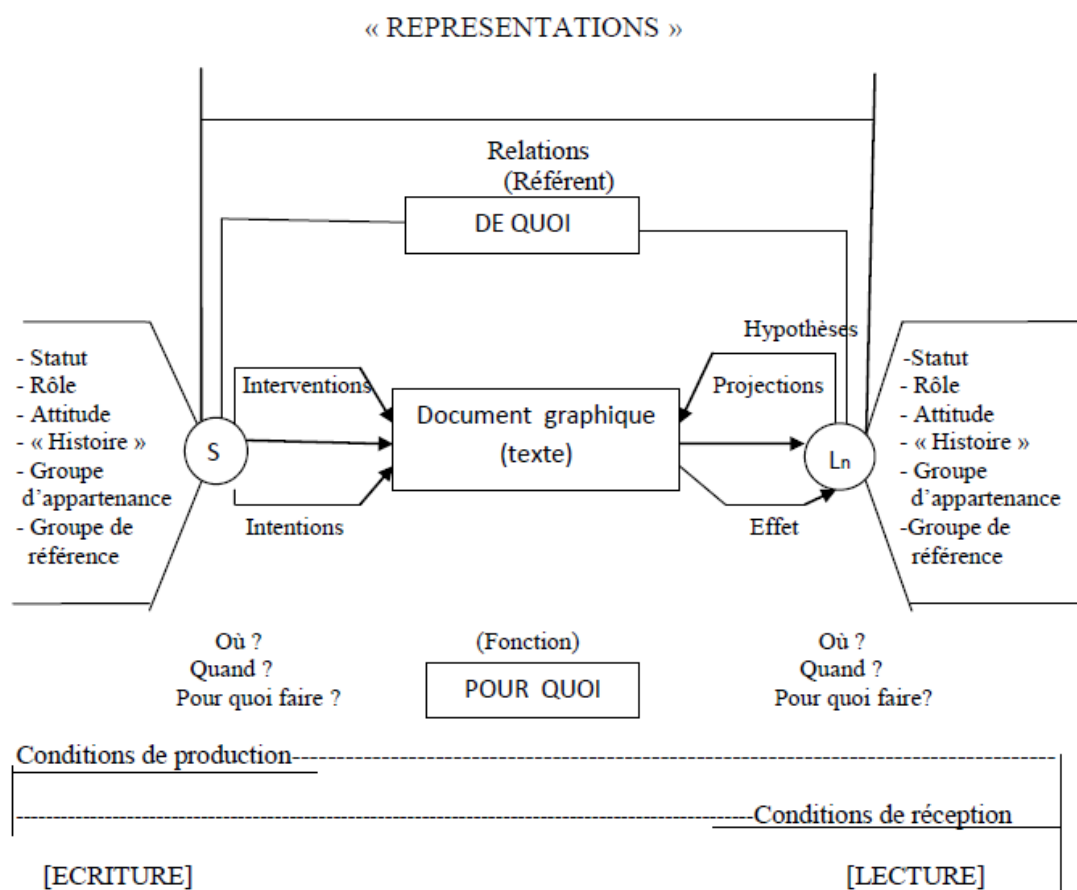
« REPRESENTATIONS »

Relations
(Référent)

DE QUOI

- Statut
- Rôle
- Attitude
- « Histoire »
- Groupe d'appartenance
- Groupe de référence

Interventions

S

Intentions

Document graphique
(texte)

Hypothèses

Projections

Effet

Ln

-Statut
- Rôle
- Attitude
- « Histoire »
- Groupe d'appartenance
-Groupe de référence

Où ?
Quand ?
Pour quoi faire ?

(Fonction)

POUR QUOI

Où ?
Quand ?
Pour quoi faire?

Conditions de production

Conditions de réception

[ECRITURE]

[LECTURE]